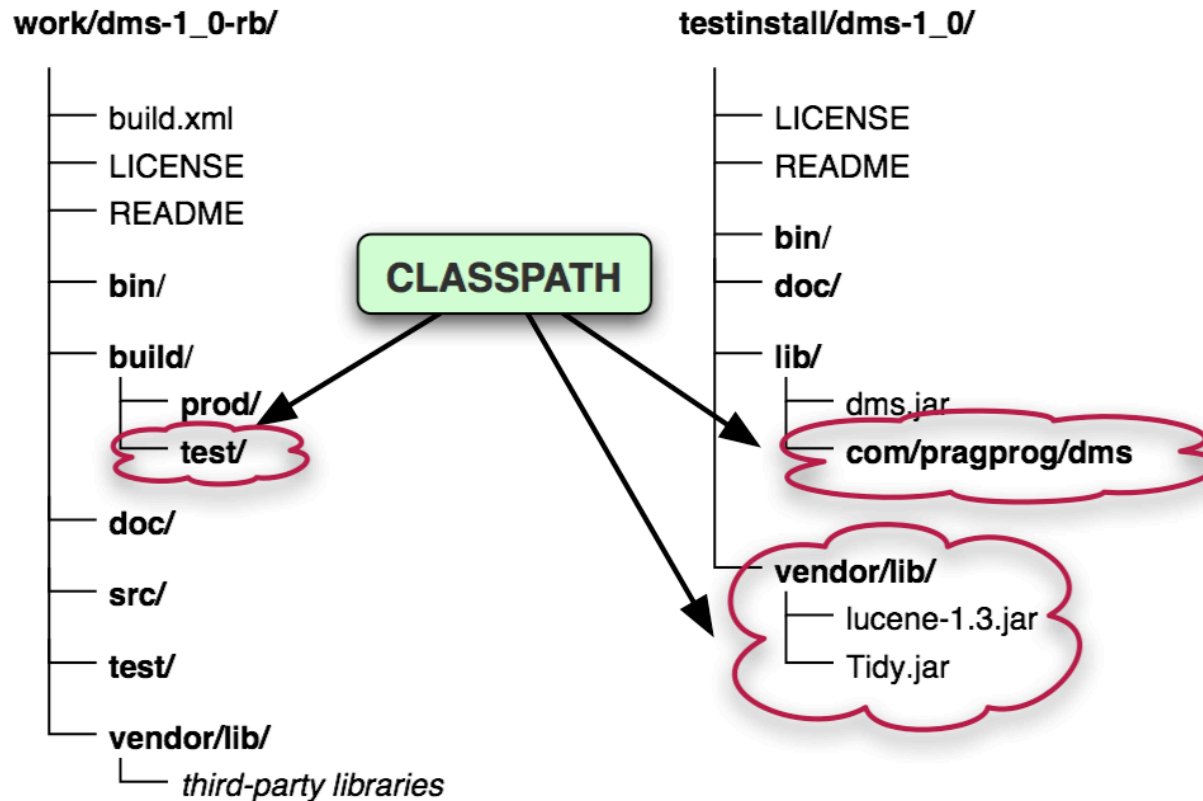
work/dms-1_0-rb/

build.xml
LICENSE
README
bin/
build/
prod/
test/
doc/
src/
test/
vendor/lib/
third-party libraries

CLASSPATH

testinstall/dms-1_0/

LICENSE
README
bin/
doc/
lib/
dms.jar
com/pragprog/dms
vendor/lib/
lucene-1.3.jar
Tidy.jar